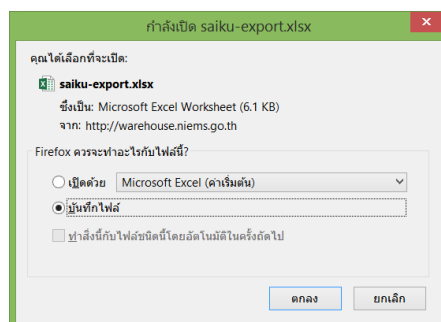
กำลังเปิด saiku-export.xlsx

คุณได้เลือกที่จะเปิด:

saiku-export.xlsx

ซึ่งเป็น: Microsoft Excel Worksheet (6.1 KB)

จาก: http://warehouse.niems.go.th

Firefox ควรจะทำอะไรกับไฟล์นี้?

เปิดด้วย Microsoft Excel (ค่าเริ่มต้น)

บันทึกไฟล์

ทำสิ่งนี้กับไฟล์ชนิดนี้โดยอัตโนมัติในครั้งถัดไป

ตกลง ยกเลิก